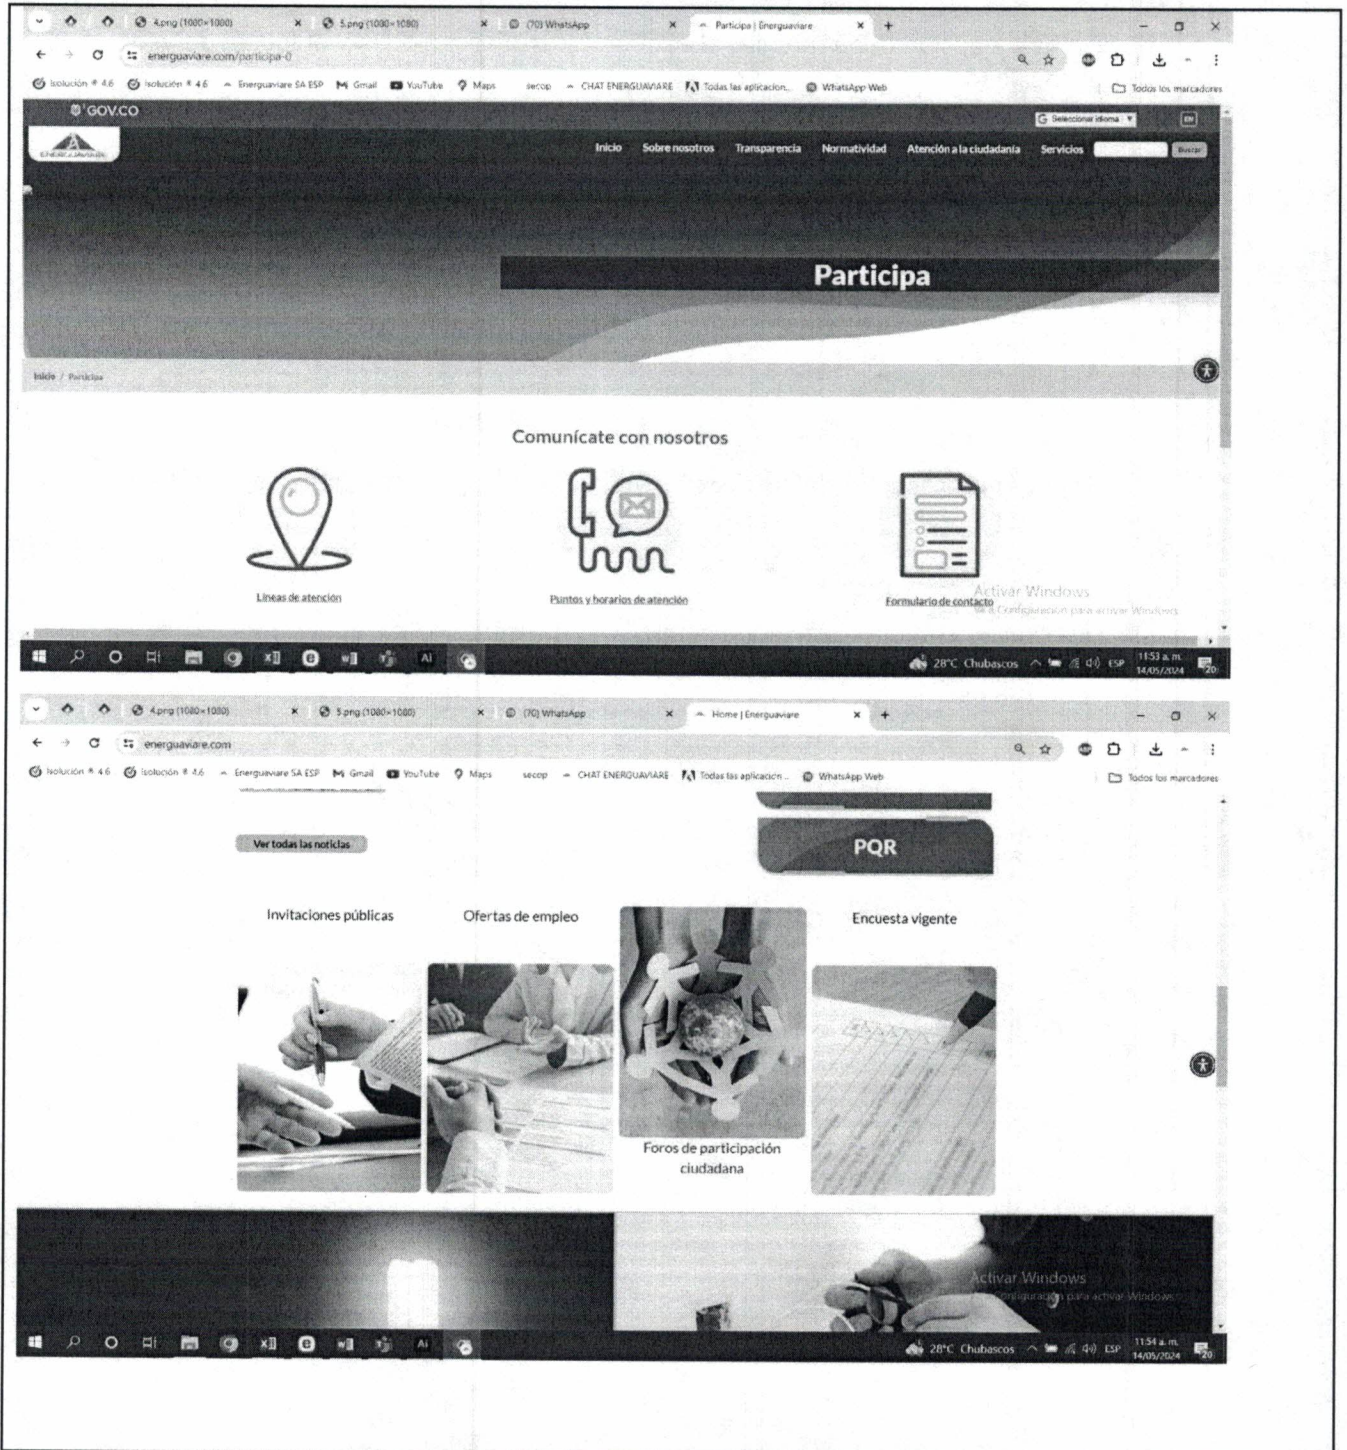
4.png (1080×1080) × 5.png (1080×1080) × (70) WhatsApp × Participa | Energuaviare × +

energuaviare.com/participa-0

Isolución ® 4.6 Isolución ® 4.6 Energuaviare SA ESP Gmail YouTube Maps secop CHAT ENERGUAVIARE Todas las aplicacion... WhatsApp Web Todos los marcadores

GOV.CO

Seleccionar idioma

ENERGUAVIARE

Inicio Sobre nosotros Transparencia Normatividad Atención a la ciudadanía Servicios Buscar

Participa

Inicio / Participa

Comunícate con nosotros

Líneas de atención

Puntos y horarios de atención

Formulario de contacto

Activar Windows
Ve a Configuración para activar Windows.

28°C Chubascos ESP 11:53 a. m. 14/05/2024

4.png (1080×1080) × 5.png (1080×1080) × (70) WhatsApp × Home | Energuaviare × +

energuaviare.com

Isolución ® 4.6 Isolución ® 4.6 Energuaviare SA ESP Gmail YouTube Maps secop CHAT ENERGUAVIARE Todas las aplicacion... WhatsApp Web Todos los marcadores

Ver todas las noticias

PQR

Invitaciones públicas

Ofertas de empleo

Encuesta vigente

Foros de participación ciudadana

Activar Windows
Ve a Configuración para activar Windows.

28°C Chubascos ESP 11:54 a. m. 14/05/2024